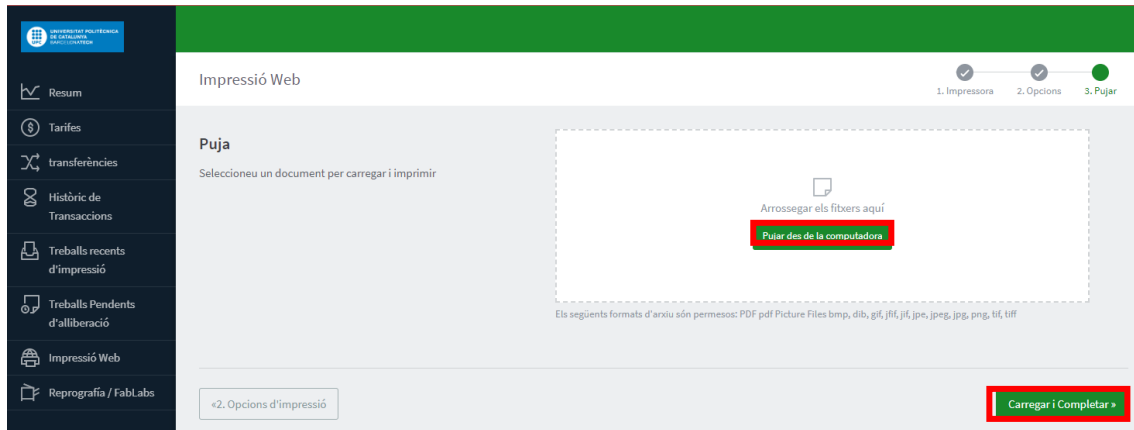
UNIVERSITAT POLITÈCNICA DE CATALUNYA BARCELONATECH

Resum
Tarifes
transferències
Històric de Transaccions
Treballs recents d'impressió
Treballs Pendents d'alliberació
Impressió Web
Reprografia / FabLabs

Impressió Web

1. Impressora 2. Opcions 3. Pujar

Puja

Seleccioneu un document per carregar i imprimir

Arrossegar els fitxers aquí

Pujar des de la computadora

Els següents formats d'arxiu són permesos: PDF pdf Picture Files bmp, dib, gif, jfif, jif, jpe, jpeg, jpg, png, tif, tiff

«2. Opcions d'impressió

Carregar i Completar »